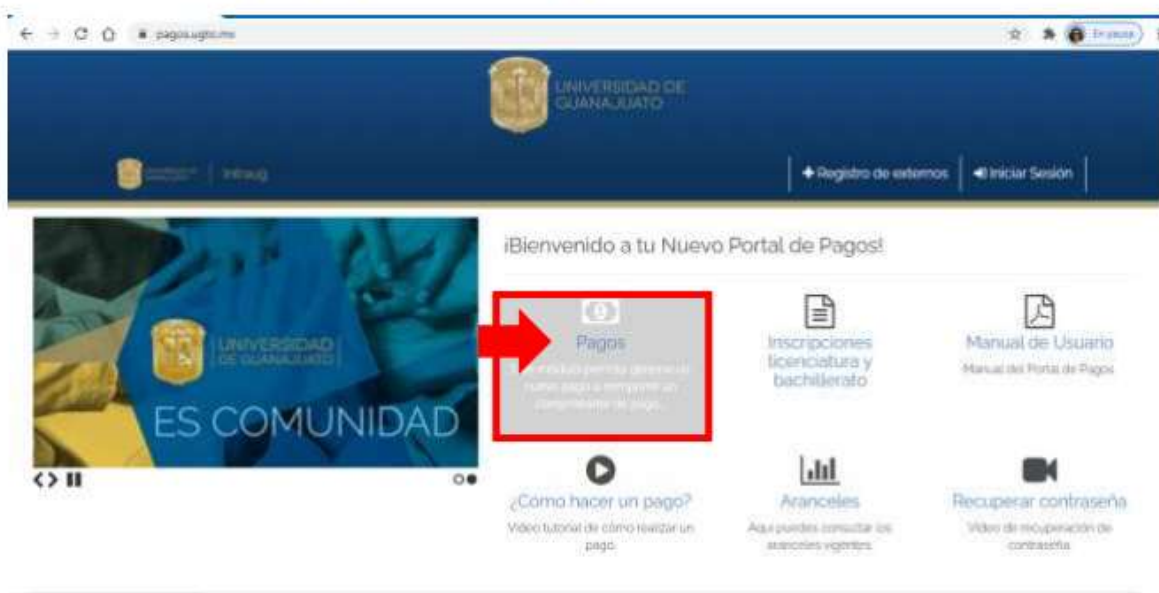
pagos.ugto.mx

En pausa

UNIVERSIDAD DE GUANAJUATO

Intraug

+ Registro de externos

Iniciar Sesión

UNIVERSIDAD DE GUANAJUATO

ES COMUNIDAD

¡Bienvenido a tu Nuevo Portal de Pagos!

Pagos

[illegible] permite generar un nuevo pago o reimprimir un comprobante de pago.

Inscripciones licenciatura y bachillerato

Manual de Usuario

Manual del Portal de Pagos

¿Como hacer un pago?

Video tutorial de cómo realizar un pago.

Aranceles

Aquí puedes consultar los aranceles vigentes

Recuperar contraseña

Video de recuperación de contraseña